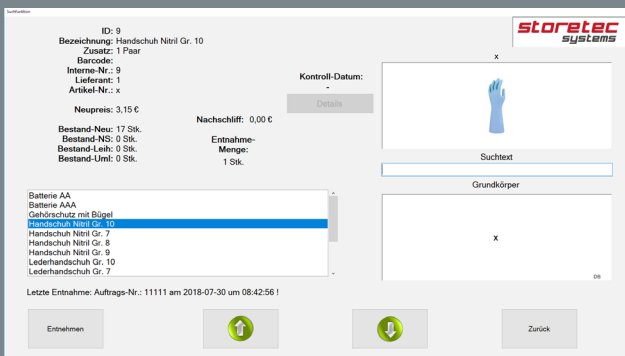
Suchfunktion

ID: 9
Bezeichnung: Handschuh Nitril Gr. 10
Zusatz: 1 Paar
Barcode:
Interne-Nr.: 9
Lieferant: 1
Artikel-Nr.: x

Neupreis: 3,15 €

Nachschliff: 0,00 €

Bestand-Neu: 17 Stk.
Bestand-NS: 0 Stk.
Bestand-Leih: 0 Stk.
Bestand-Uml: 0 Stk.

Kontroll-Datum:
-
Details

Entnahme-Menge:
1 Stk.

storetec systems

x

Suchtext

Grundkörper

x

DB

Batterie AA
Batterie AAA
Gehörschutz mit Bügel
Handschuh Nitril Gr. 10
Handschuh Nitril Gr. 7
Handschuh Nitril Gr. 8
Handschuh Nitril Gr. 9
Lederhandschuh Gr. 10
Lederhandschuh Gr. 7

Letzte Entnahme: Auftrags-Nr.: 11111 am 2018-07-30 um 08:42:56 !

Entnehmen

Zurück